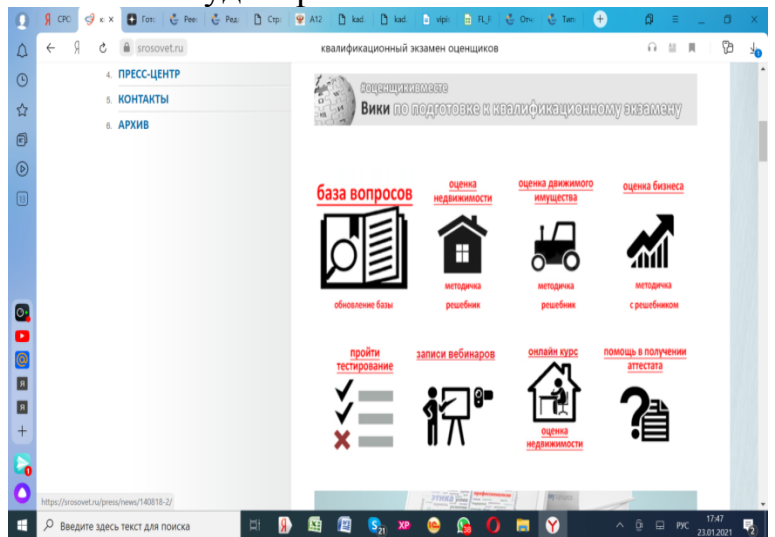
СРС к Гот Рее Ред Стр A12 kad kad vipi FL_f Отч Тип

srosovet.ru квалификационный экзамен оценщиков

4. ПРЕСС-ЦЕНТР
5. КОНТАКТЫ
6. АРХИВ

#оценщикивместе
Вики по подготовке к квалификационному экзамену

база вопросов
обновление базы

оценка недвижимости
методичка
решебник

оценка движимого имущества
методичка
решебник

оценка бизнеса
методичка
с решебником

пройти тестирование

записи вебинаров

онлайн курс
оценка недвижимости

помощь в получении аттестата

https://srosovet.ru/press/news/140818-2/

Введите здесь текст для поиска

21 XP 30

РУС 17:47 23.01.2021 2